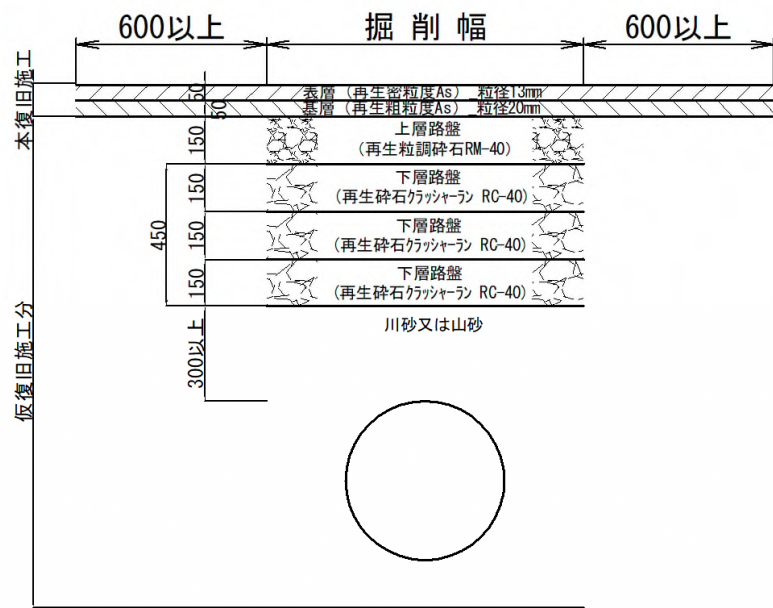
600以上
掘削幅
600以上

本復旧施工

50
50
表層（再生密粒度As）粒径13mm
基層（再生粗粒度As）粒径20mm

150
上層路盤
（再生粒調砕石RM-40）

450
150
下層路盤
（再生砕石クラッシャーラン RC-40）
150
下層路盤
（再生砕石クラッシャーラン RC-40）
150
下層路盤
（再生砕石クラッシャーラン RC-40）

300以上
川砂又は山砂

仮復旧施工分